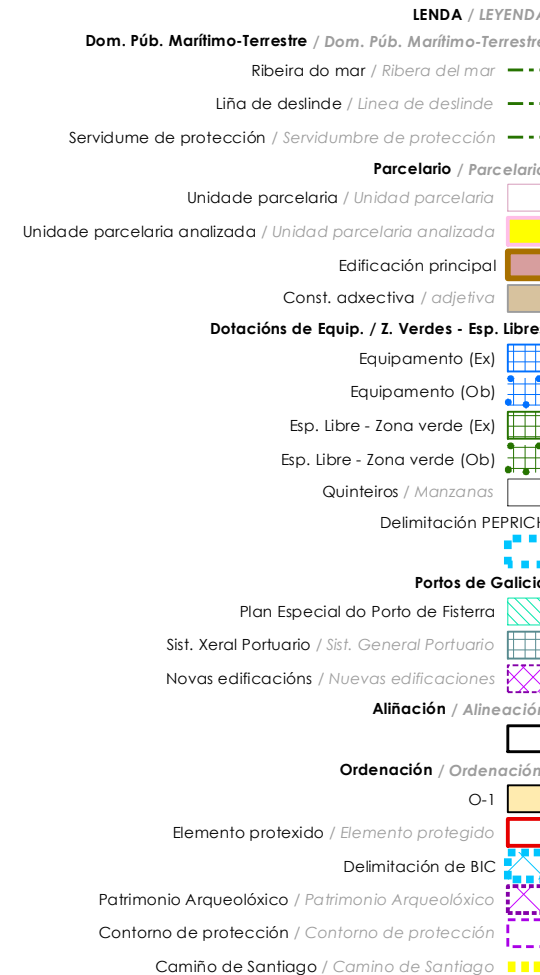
LENDA / LEYENDA

Dom. Púb. Marítimo-Terrestre / Dom. Púb. Marítimo-Terrestre

Ribeira do mar / Ribera del mar

Liña de deslinde / Linea de deslinde

Servidume de protección / Servidumbre de protección

Parcelario / Parcelario

Unidade parcelaria / Unidad parcelaria

Unidade parcelaria analizada / Unidad parcelaria analizada

Edificación principal

Const. adxectiva / adjetiva

Dotacións de Equip. / Z. Verdes - Esp. Libres

Equipamento (Ex)

Equipamento (Ob)

Esp. Libre - Zona verde (Ex)

Esp. Libre - Zona verde (Ob)

Quinteiros / Manzanas

Delimitación PEPRICH

Portos de Galicia

Plan Especial do Porto de Fisterra

Sist. Xeral Portuario / Sist. General Portuario

Novas edificacións / Nuevas edificaciones

Aliñación / Alineación

Ordenación / Ordenación

O-1

Elemento protexido / Elemento protegido

Delimitación de BIC

Patrimonio Arqueolóxico / Patrimonio Arqueolóxico

Contorno de protección / Contorno de protección

Camiño de Santiago / Camino de Santiago